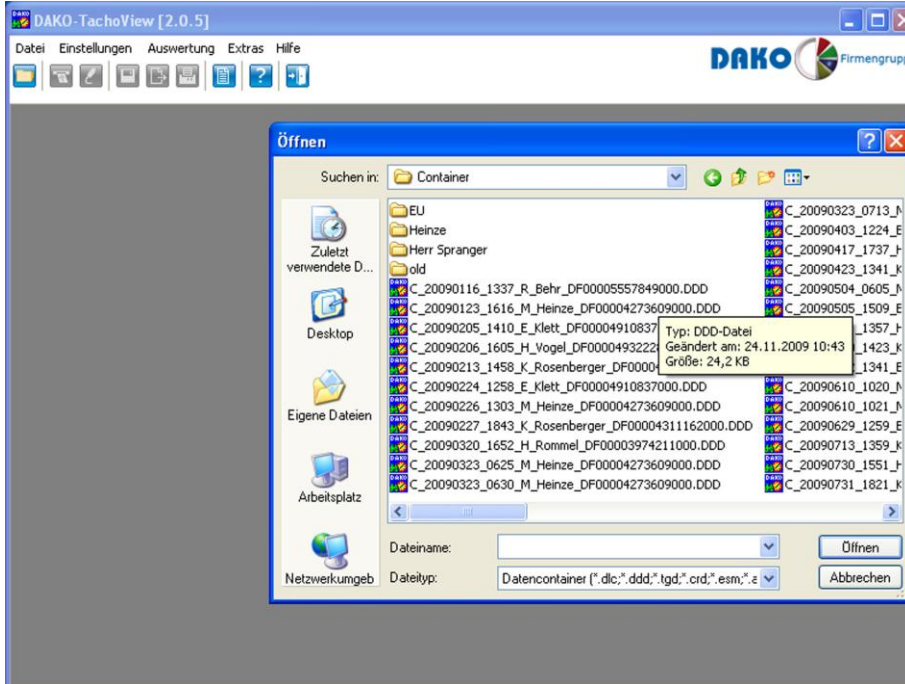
DAKO-TachoView [2.0.5]

Datei Einstellungen Auswertung Extras Hilfe

DAKO Firmengrupp

Öffnen

Suchen in: Container

Zuletzt verwendete D...

Desktop

Eigene Dateien

Arbeitsplatz

Netzwerkumgeb

EU
Heinze
Herr Spranger
old
C_20090116_1337_R_Behr_DF00005557849000.DDD
C_20090123_1616_M_Heinze_DF00004273609000.DDD
C_20090205_1410_E_Klett_DF00004910837
C_20090206_1605_H_Vogel_DF0000493222
C_20090213_1458_K_Rosenberger_DF0000
C_20090224_1258_E_Klett_DF00004910837000.DDD
C_20090226_1303_M_Heinze_DF00004273609000.DDD
C_20090227_1843_K_Rosenberger_DF00004311162000.DDD
C_20090320_1652_H_Rommel_DF00003974211000.DDD
C_20090323_0625_M_Heinze_DF00004273609000.DDD
C_20090323_0630_M_Heinze_DF00004273609000.DDD

C_20090323_0713_M
C_20090403_1224_E
C_20090417_1737_H
C_20090423_1341_K
C_20090504_0605_M
C_20090505_1509_E
1357_H
1423_K
1341_E
C_20090610_1020_M
C_20090610_1021_M
C_20090629_1259_E
C_20090713_1359_K
C_20090730_1551_H
C_20090731_1821_K

Typ: DDD-Datei
Geändert am: 24.11.2009 10:43
Größe: 24,2 KB

Dateiname:
Dateityp: Datencontainer (*.dlc;*.ddd;*.tgd;*.crd;*.esm;*.a

Öffnen
Abbrechen